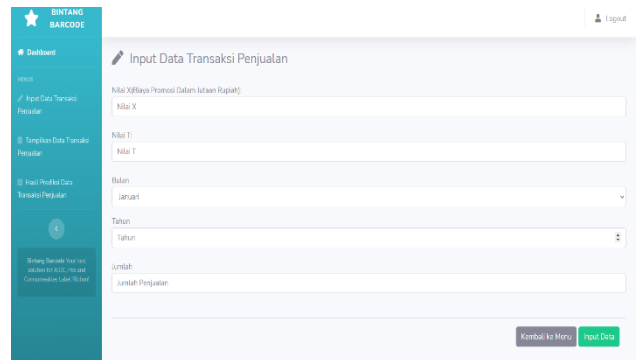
BINTANG BARCODE

Logout

Dashboard

MENUS

Input Data Transaksi Penjualan

Tampilkan Data Transaksi Penjualan

Hasil Prediksi Data Transaksi Penjualan

Bintang Barcode Your one solution for AIDC, Pos and Consumables Label, Ribbon

Input Data Transaksi Penjualan

Nilai X(Biaya Promosi Dalam Jutaan Rupiah):

Nilai X

Nilai T:

Nilai T

Bulan

Januari

Tahun

Tahun

Jumlah

Jumlah Penjualan

Kembali ke Menu

Input Data